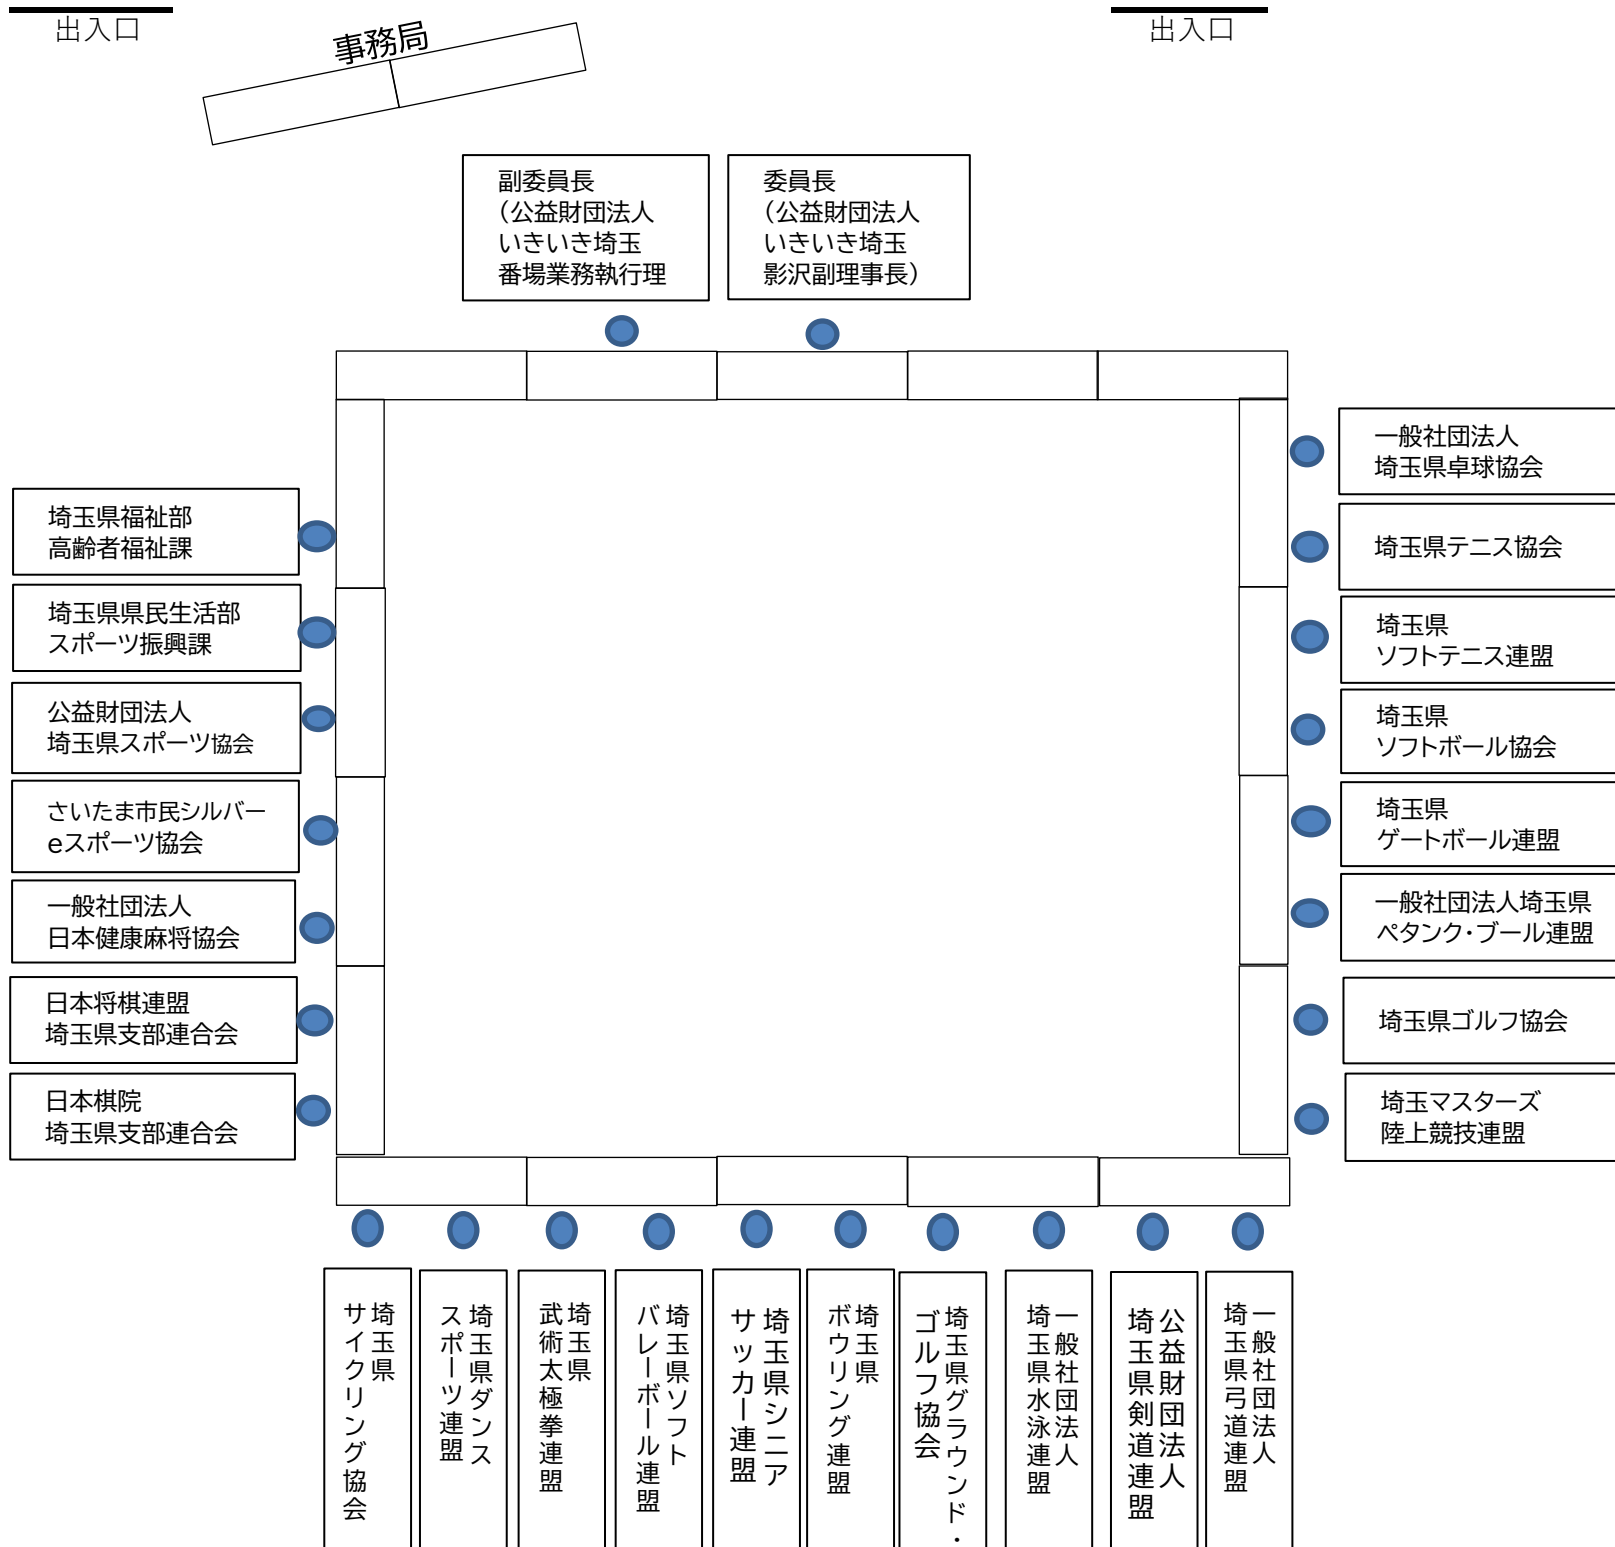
出入口

事務局

出入口

副委員長
(公益財団法人
いきいき埼玉
番場業務執行理

委員長
(公益財団法人
いきいき埼玉
影沢副理事長)

埼玉県福祉部
高齢者福祉課

埼玉県県民生活部
スポーツ振興課

公益財団法人
埼玉県スポーツ協会

さいたま市民シルバー
eスポーツ協会

一般社団法人
日本健康麻将協会

日本将棋連盟
埼玉県支部連合会

日本棋院
埼玉県支部連合会

一般社団法人
埼玉県卓球協会

埼玉県テニス協会

埼玉県
ソフトテニス連盟

埼玉県
ソフトボール協会

埼玉県
ゲートボール連盟

一般社団法人埼玉県
ペタンク・ブール連盟

埼玉県ゴルフ協会

埼玉マスターズ
陸上競技連盟

埼玉県
サイクリング協会

埼玉県ダンス
スポーツ連盟

埼玉県
武術太極拳連盟

埼玉県ソフト
バレーボール連盟

埼玉県シニア
サッカー連盟

埼玉県
ボウリング連盟

埼玉県グラウンド・
ゴルフ協会

一般社団法人
埼玉県水泳連盟

公益財団法人
埼玉県剣道連盟

一般社団法人
埼玉県弓道連盟